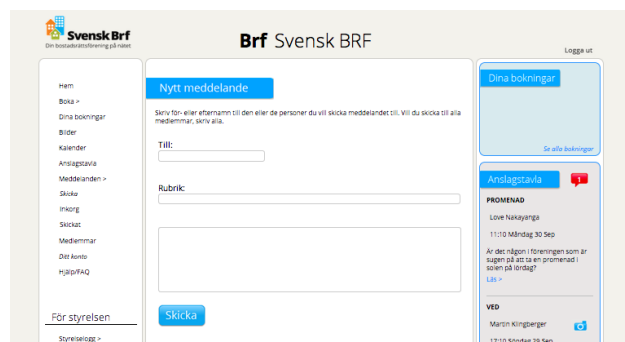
Svensk Brf
Din bostadsrättsförening på nätet

Brf Svensk BRF

Logga ut

Hem
Boka >
Dina bokningar
Bilder
Kalender
Anslagstavla
Meddelanden >
Skicka
Inkorg
Skickat
Medlemmar
Ditt konto
Hjälp/FAQ

För styrelsen

Styrelselogg >

Nytt meddelande

Skriv för- eller efternamn till den eller de personer du vill skicka meddelandet till. Vill du skicka till alla medlemmar, skriv alla.

Till:

Rubrik:

Skicka

Dina bokningar

Se alla bokningar

Anslagstavla

1

PROMENAD

Love Nakayanga

11:10 Måndag 30 Sep

Är det någon i föreningen som är sugen på att ta en promenad i solen på lördag?

Läs >

VED

Martin Klingberger

17:10 Söndag 29 Sep